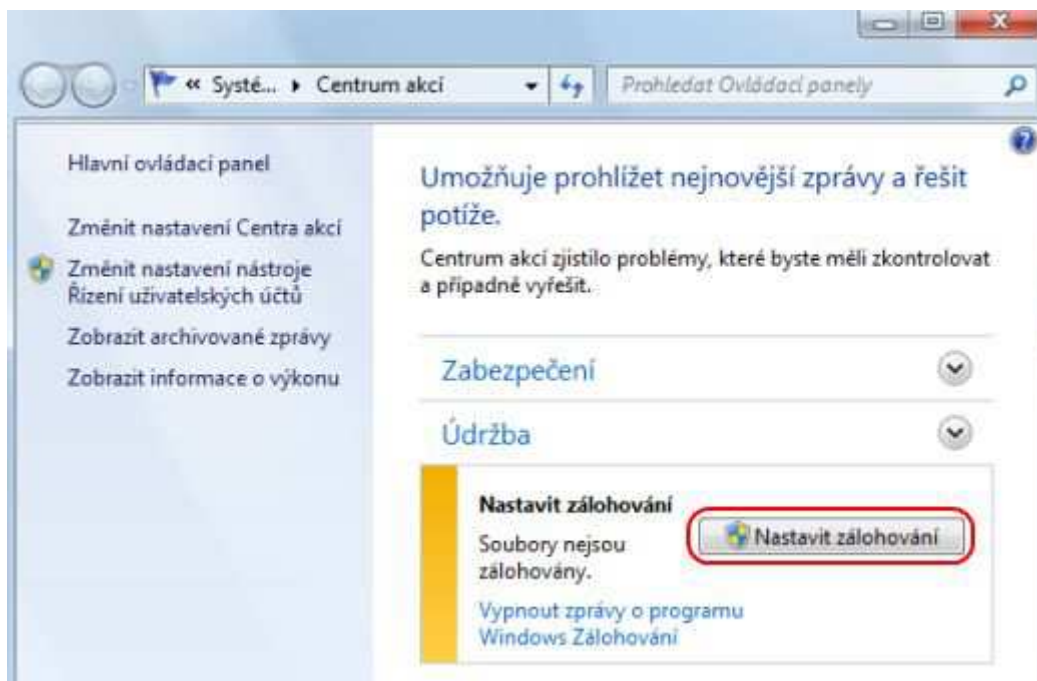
« Systé... ▸ Centrum akcí

Prohledat Ovládací panely

Hlavní ovládací panel

Změnit nastavení Centra akcí

Změnit nastavení nástroje Řízení uživatelských účtů

Zobrazit archivované zprávy

Zobrazit informace o výkonu

Umožňuje prohlížet nejnovější zprávy a řešit potíže.

Centrum akcí zjistilo problémy, které byste měli zkontrolovat a případně vyřešit.

Zabezpečení

Údržba

Nastavit zálohování

Soubory nejsou zálohovány.

Nastavit zálohování

Vypnout zprávy o programu Windows Zálohování